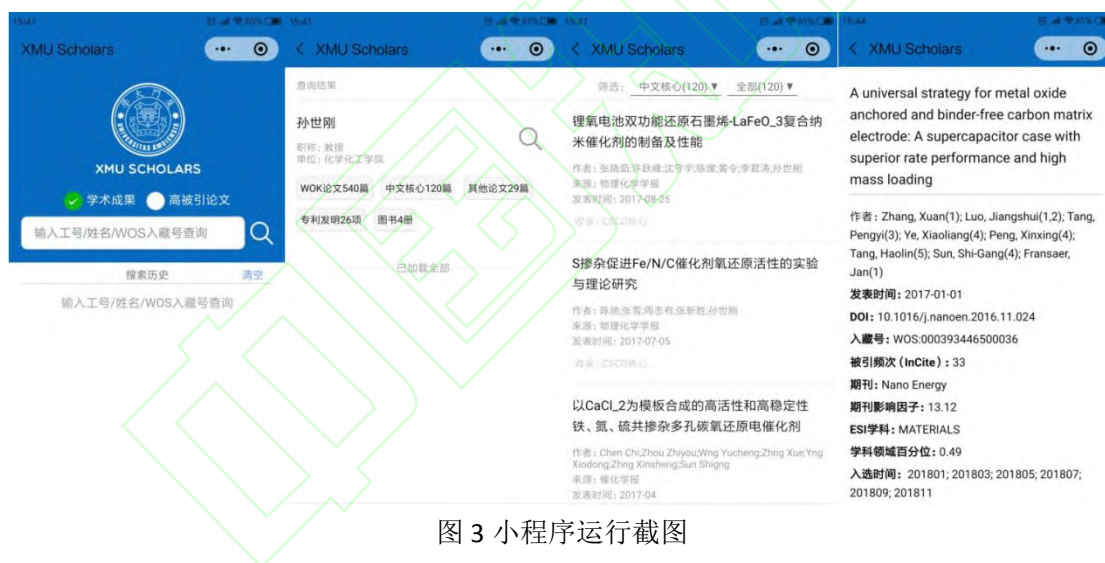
15:47

XMU Scholars

XMU SCHOLARS

学术成果 高被引论文

输入工号/姓名/WOS入藏号查询

搜索历史 清空

输入工号/姓名/WOS入藏号查询

15:47

XMU Scholars

查询结果

孙世刚

职称：教授
单位：化学化工学院

WOK论文540篇 中文核心120篇 其他论文29篇

专利发明26项 图书4部

已加载全部

15:47

XMU Scholars

筛选： 中文核心(120) ▼ 全部(120) ▼

锂氧电池双功能还原石墨烯-LaFeO_3复合纳米催化剂的制备及性能

作者：张晓磊;许跃峰;沈守宇;陈波;黄令;李君涛;孙世刚
来源：物理化学学报
发表时间：2017-08-25

收录：CSCD核心

S掺杂促进Fe/N/C催化剂氧还原活性的实验与理论研究

作者：陈驰;张雪;周志有;张新胜;孙世刚
来源：物理化学学报
发表时间：2017-07-05

收录：CSCD核心

以CaCl_2为模板合成的高活性和高稳定性铁、氮、硫共掺杂多孔碳氧还原电催化剂

作者：Chen Chi;Zhou Zhiyou;Wng Yucheng;Zhng Xue;Yng Xiodong;Zhng Xinsheng;Sun Shigng
来源：催化学报
发表时间：2017-04

15:44

XMU Scholars

A universal strategy for metal oxide anchored and binder-free carbon matrix electrode: A supercapacitor case with superior rate performance and high mass loading

作者：Zhang, Xuan(1); Luo, Jiangshui(1,2); Tang, Pengyi(3); Ye, Xiaoliang(4); Peng, Xinxing(4); Tang, Haolin(5); Sun, Shi-Gang(4); Fransaer, Jan(1)

发表时间：2017-01-01

DOI：10.1016/j.nanoen.2016.11.024

入藏号：WOS:000393446500036

被引频次（InCite）：33

期刊：Nano Energy

期刊影响因子：13.12

ESI学科：MATERIALS

学科领域百分位：0.49

入选时间：201801; 201803; 201805; 201807; 201809; 201811

图 3 小程序运行截图